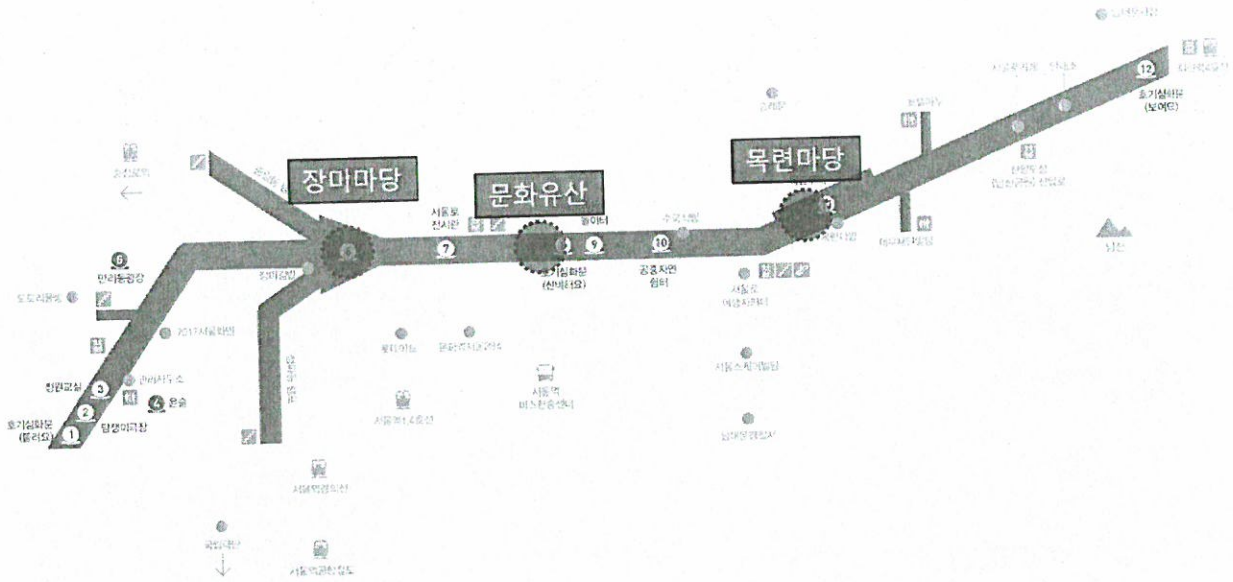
장마마당
문화유산
목련마당
1
2
3
4
5
6
7
8
9
10
11
12
호기심화분 (들러요)
탐생미끄장
창편교실
운율
만리동광장
2017서울로앤
서울로 전시관
호기심화분 (신기해요)
놀이터
공중자연 쉼터
수국식물
서울로 (에스컬레이터)
호기심화분 (보여요)
서울역
서울역 버스환승센터
남산
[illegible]